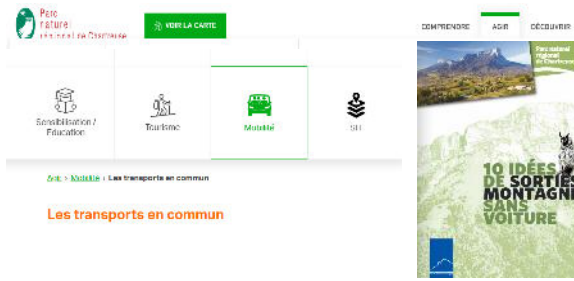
Parc naturel régional de Chartreuse

VOIR LA CARTE

COMPRENDRE

AGIR

DÉCOUVRIR

Sensibilisation / Education

Tourisme

Mobilité

SIT

Agir > Mobilité > Les transports en commun

Les transports en commun

Parc naturel régional de Chartreuse

10 IDÉES DE SORTIE MONTAGNE SANS VOITURE